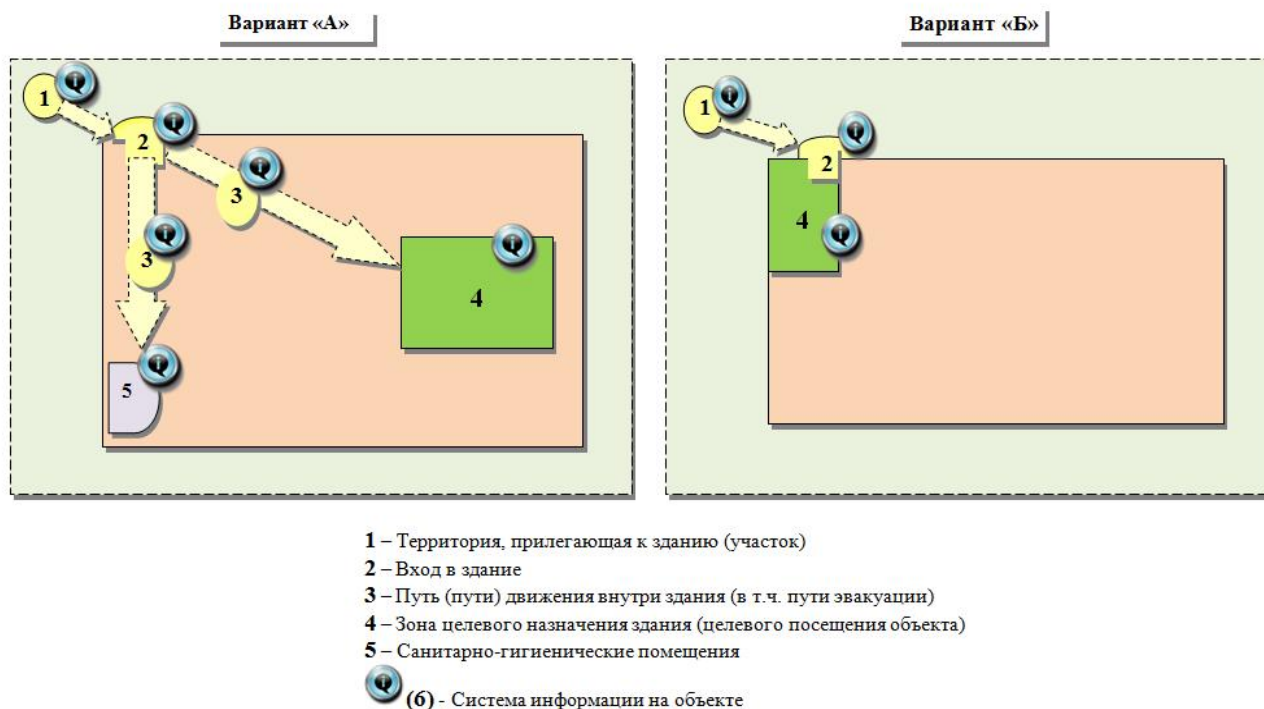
Вариант «А»

1

2

3

3

4

5

Вариант «Б»

1

2

4

**1** – Территория, прилегающая к зданию (участок)
**2** – Вход в здание
**3** – Путь (пути) движения внутри здания (в т.ч. пути эвакуации)
**4** – Зона целевого назначения здания (целевого посещения объекта)
**5** – Санитарно-гигиенические помещения
**(6)** - Система информации на объекте